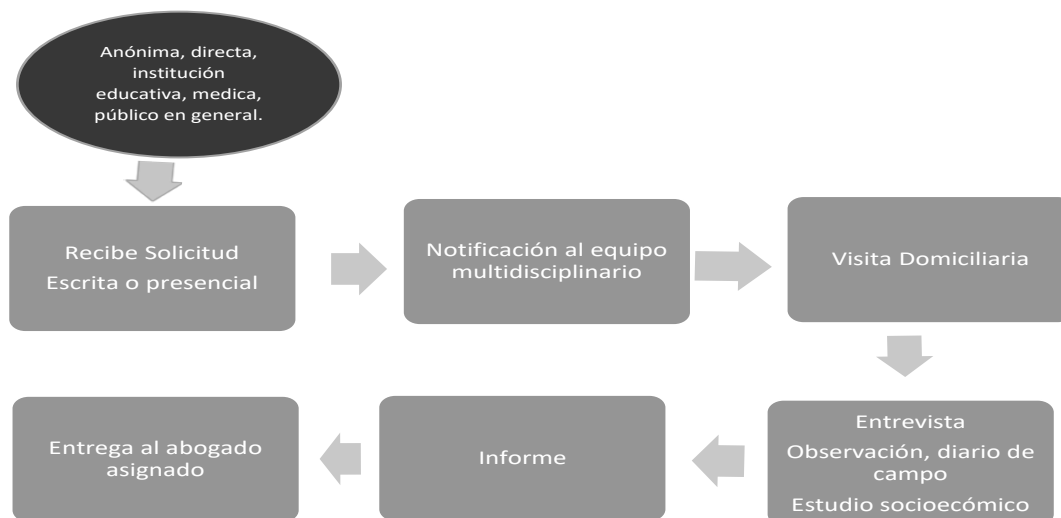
Anónima, directa, institución educativa, medica, público en general.

Recibe Solicitud
Escrita o presencial

Notificación al equipo multidisciplinario

Visita Domiciliaria

Entrevista
Observación, diario de campo
Estudio socioecómico

Informe

Entrega al abogado asignado